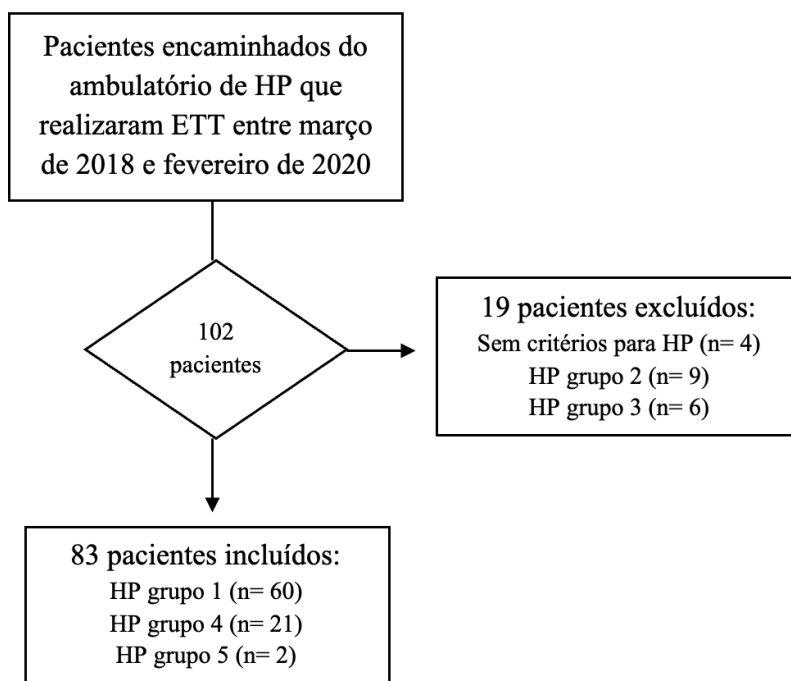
Pacientes encaminhados do ambulatório de HP que realizaram ETT entre março de 2018 e fevereiro de 2020

102 pacientes

19 pacientes excluídos:
Sem critérios para HP (n= 4)
HP grupo 2 (n= 9)
HP grupo 3 (n= 6)

83 pacientes incluídos:
HP grupo 1 (n= 60)
HP grupo 4 (n= 21)
HP grupo 5 (n= 2)